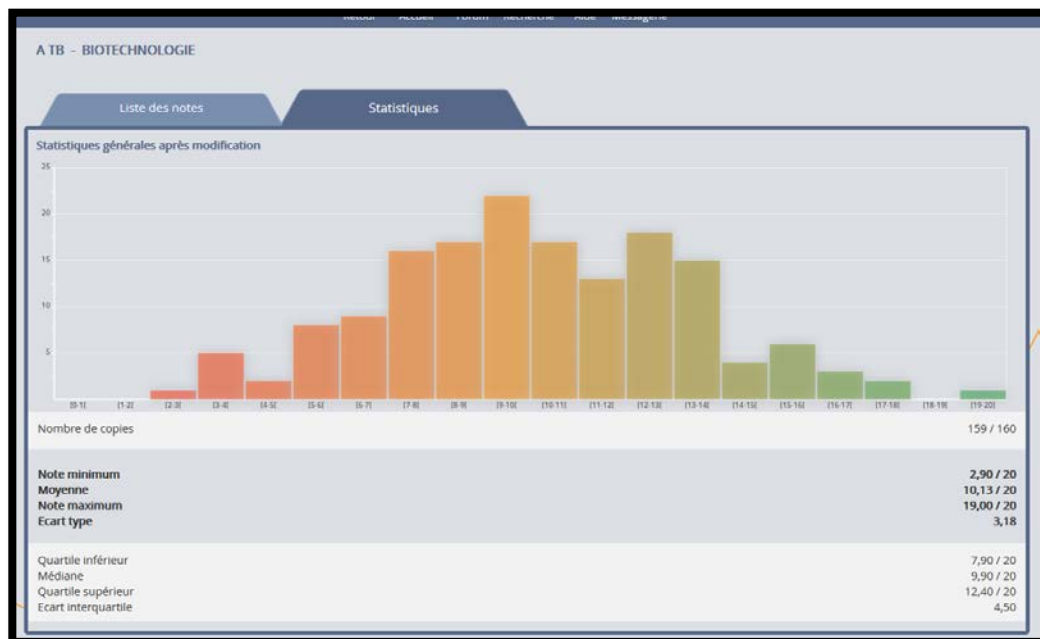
Retour Accueil Forum Recherche Aide Messagerie

A TB - BIOTECHNOLOGIE

Liste des notes

Statistiques

Statistiques générales après modification

25
20
15
10
5

[0-1[ [1-2[ [2-3[ [3-4[ [4-5[ [5-6[ [6-7[ [7-8[ [8-9[ [9-10[ [10-11[ [11-12[ [12-13[ [13-14[ [14-15[ [15-16[ [16-17[ [17-18[ [18-19[ [19-20]

| | |
|---|---|
| Nombre de copies | 159 / 160 |
| **Note minimum** | **2,90 / 20** |
| **Moyenne** | **10,13 / 20** |
| **Note maximum** | **19,00 / 20** |
| **Ecart type** | **3,18** |
| Quartile inférieur | 7,90 / 20 |
| Médiane | 9,90 / 20 |
| Quartile supérieur | 12,40 / 20 |
| Ecart interquartile | 4,50 |